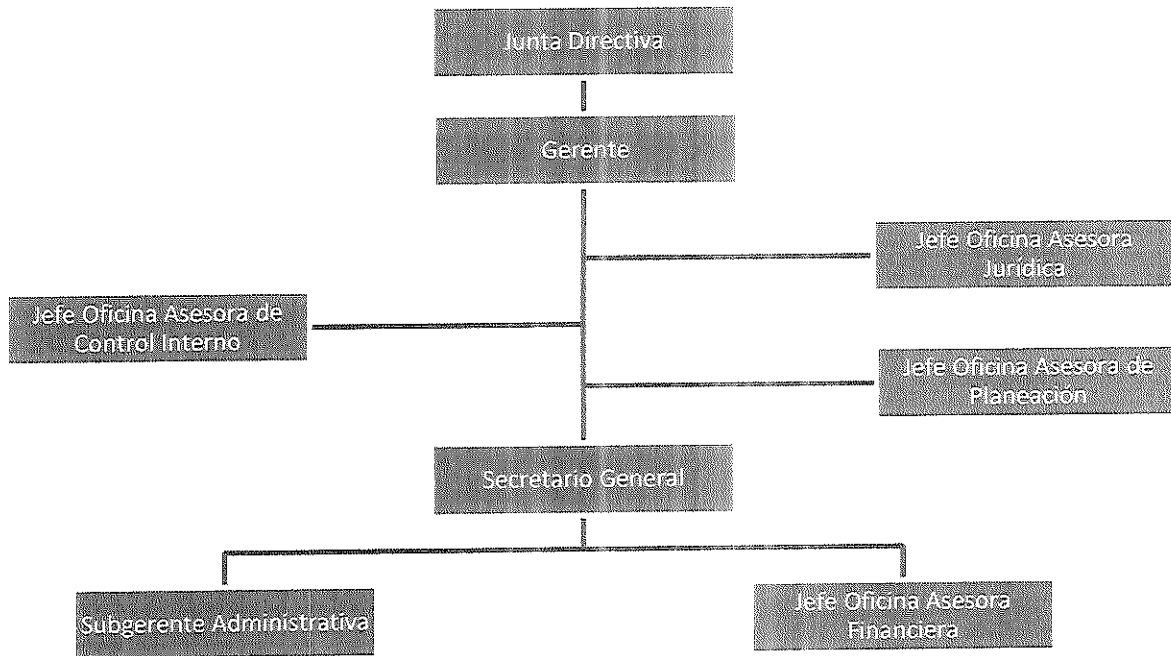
Junta Directiva

Gerente

Jefe Oficina Asesora Jurídica

Jefe Oficina Asesora de Control Interno

Jefe Oficina Asesora de Planeación

Secretario General

Subgerente Administrativa

Jefe Oficina Asesora Financiera